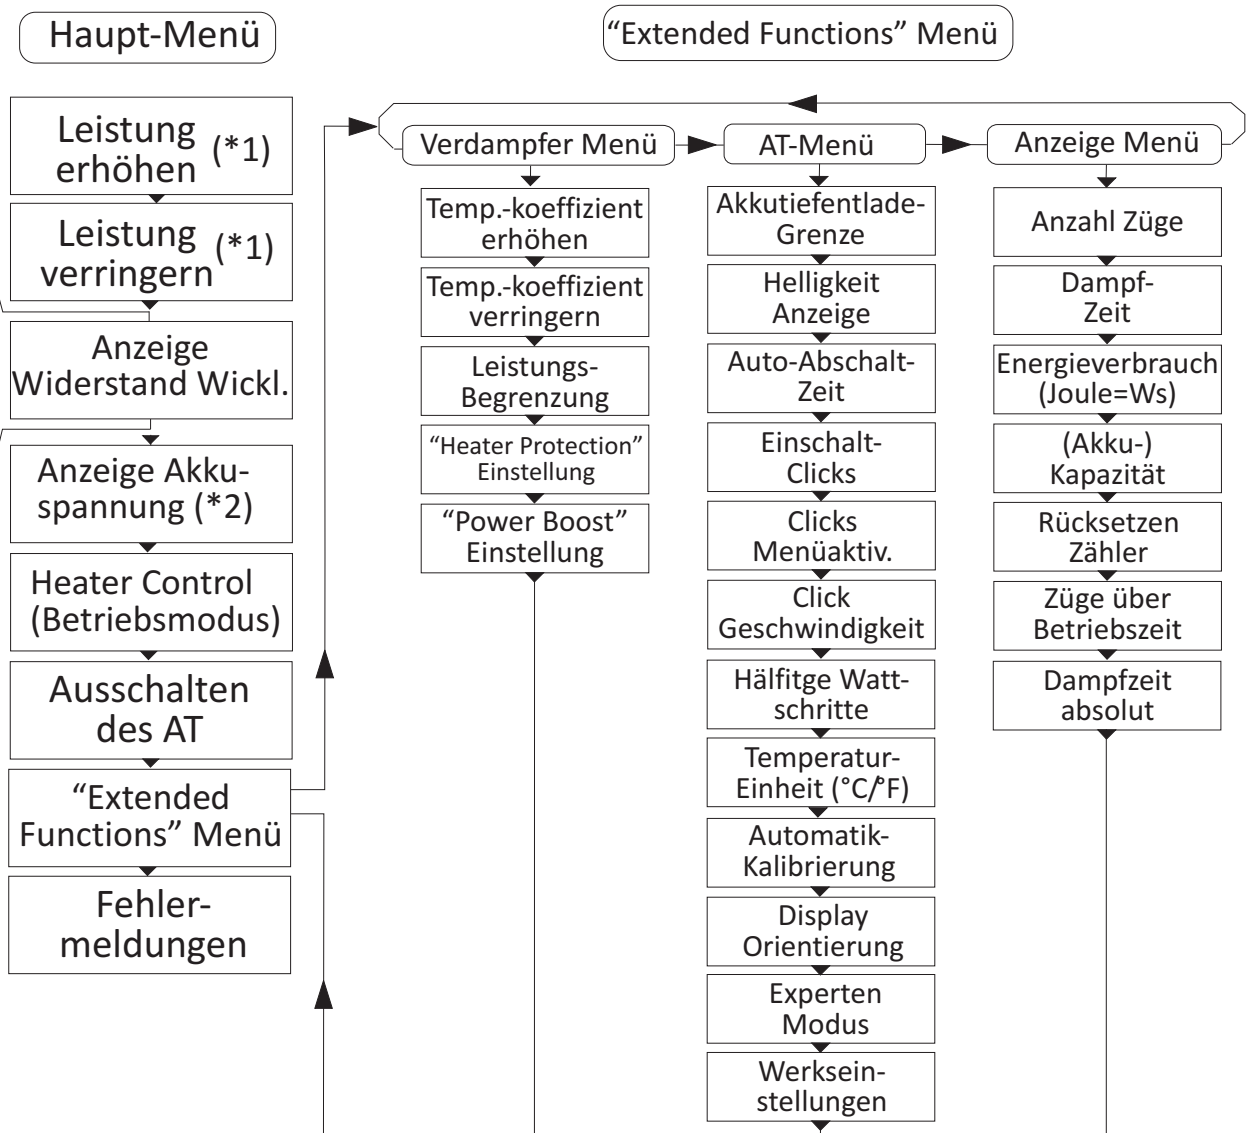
Haupt-Menü

Leistung erhöhen (*1)

Leistung verringern (*1)

Anzeige Widerstand Wickl.

Anzeige Akkuspannung (*2)

Heater Control (Betriebsmodus)

Ausschalten des AT

“Extended Functions” Menü

Fehlermeldungen

“Extended Functions” Menü

Verdampfer Menü

Temp.-koeffizient erhöhen

Temp.-koeffizient verringern

Leistungs-Begrenzung

“Heater Protection” Einstellung

“Power Boost” Einstellung

AT-Menü

Akkutiefentlade-Grenze

Helligkeit Anzeige

Auto-Abschalt-Zeit

Einschalt-Clicks

Clicks Menüaktiv.

Click Geschwindigkeit

Hälfitge Watt-schritte

Temperatur-Einheit (°C/°F)

Automatik-Kalibrierung

Display Orientierung

Experten Modus

Werkseinstellungen

Anzeige Menü

Anzahl Züge

Dampf-Zeit

Energieverbrauch (Joule=Ws)

(Akku-) Kapazität

Rücksetzen Zähler

Züge über Betriebszeit

Dampfzeit absolut